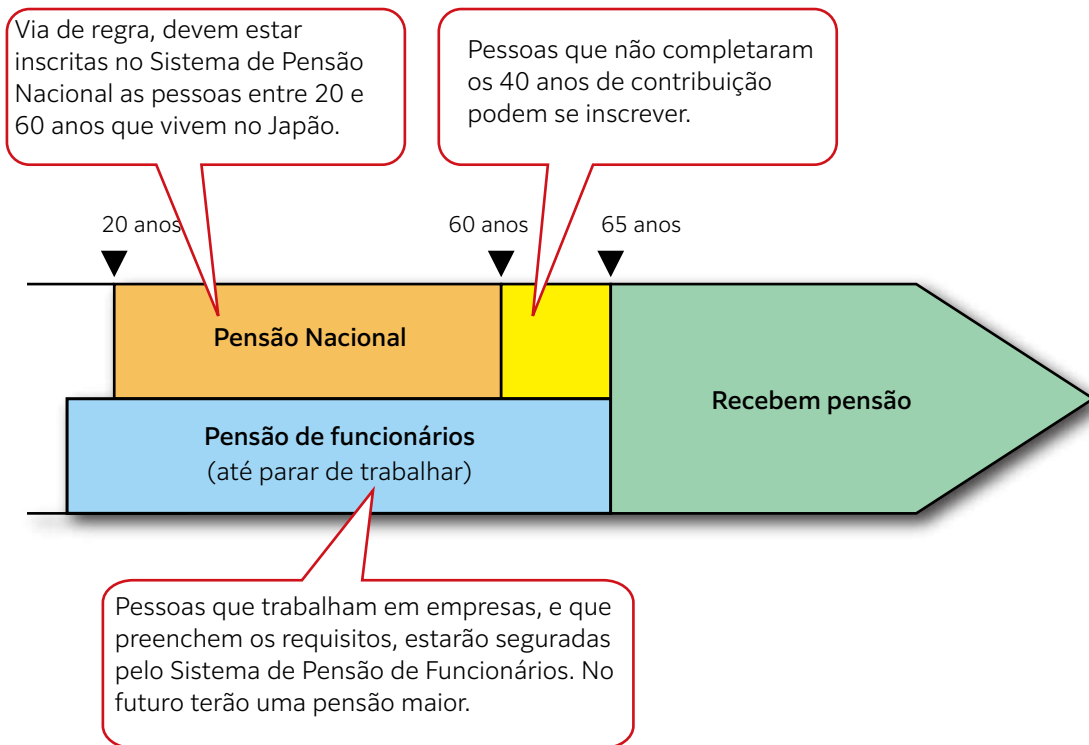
Via de regra, devem estar inscritas no Sistema de Pensão Nacional as pessoas entre 20 e 60 anos que vivem no Japão.

Pessoas que não completaram os 40 anos de contribuição podem se inscrever.

20 anos

60 anos

65 anos

Pensão Nacional

Recebem pensão

Pensão de funcionários
(até parar de trabalhar)

Pessoas que trabalham em empresas, e que preenchem os requisitos, estarão seguradas pelo Sistema de Pensão de Funcionários. No futuro terão uma pensão maior.